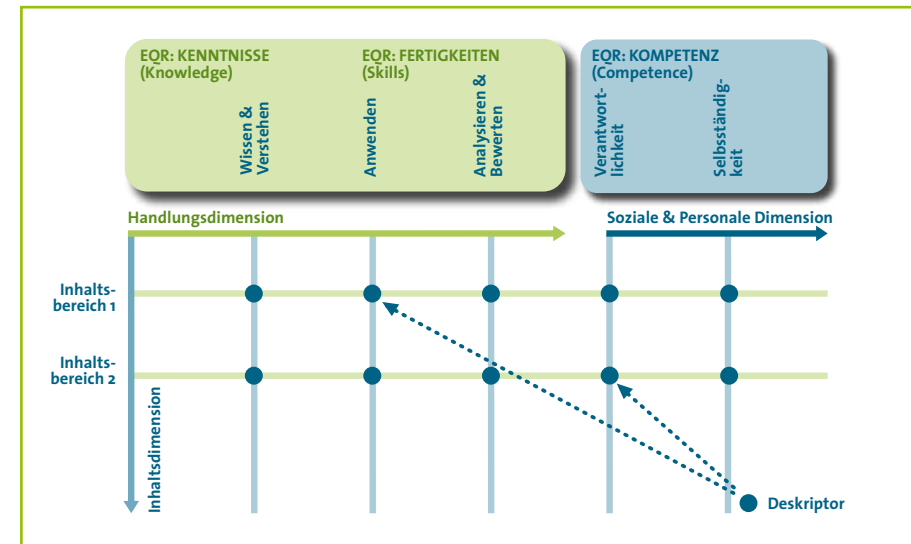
EQR: KENNTNISSE (Knowledge)

EQR: FERTIGKEITEN (Skills)

Wissen & Verstehen

Anwenden

Analysieren & Bewerten

EQR: KOMPETENZ (Competence)

Verantwortlichkeit

Selbsständigkeit

Handlungsdimension

Soziale & Personale Dimension

Inhaltsbereich 1

Inhaltsbereich 2

Inhaltsdimension

Deskriptor